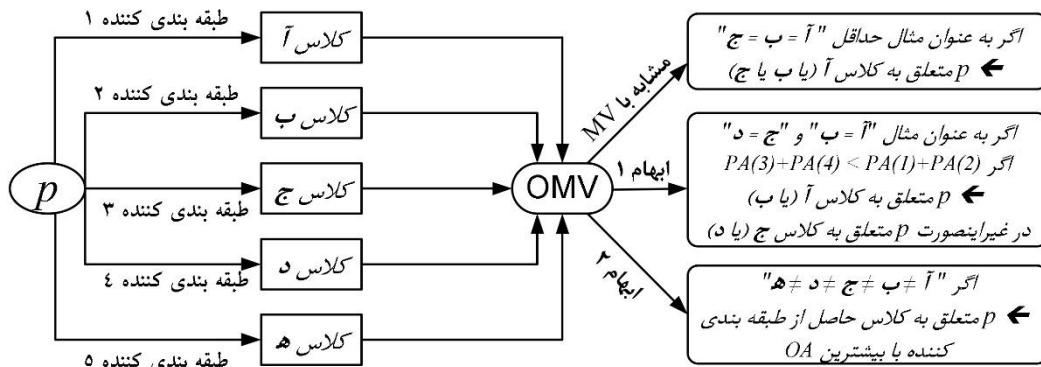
طبقه بندی کننده ۱
کلاس آ
طبقه بندی کننده ۲
کلاس ب
$p$
کلاس ج
طبقه بندی کننده ۳
کلاس د
طبقه بندی کننده ٤
کلاس هـ
طبقه بندی کننده ۵
OMV
مشابه با MV
ابهام ۱
ابهام ۲

اگر به عنوان مثال حداقل " آ = ب = ج"
← $p$ متعلق به کلاس آ (یا ب یا ج)

اگر به عنوان مثال "آ = ب" و "ج = د"
اگر $PA(3)+PA(4) < PA(1)+PA(2)$
← $p$ متعلق به کلاس آ (یا ب)
در غیراینصورت $p$ متعلق به کلاس ج (یا د)

اگر " آ ≠ ب ≠ ج ≠ د ≠ هـ"
← $p$ متعلق به کلاس حاصل از طبقه بندی کننده با بیشترین OA